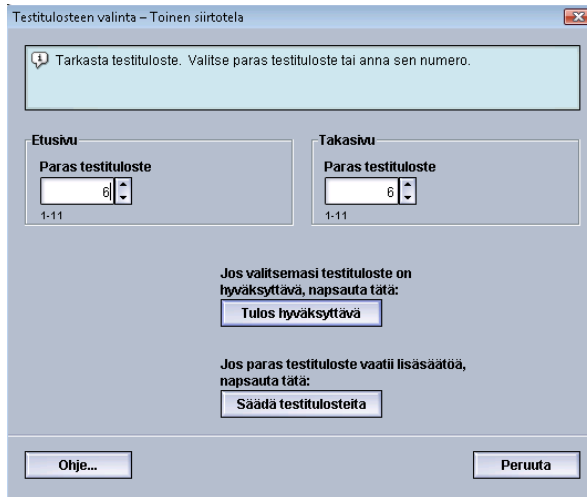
Testitulosteen valinta – Toinen siirtotela

Tarkasta testituloste. Valitse paras testituloste tai anna sen numero.

Etusivu
Paras testituloste
6
1-11

Takasivu
Paras testituloste
6
1-11

Jos valitsemasi testituloste on hyväksyttävä, napsauta tätä:
Tulos hyväksyttävä

Jos paras testituloste vaatii lisäsäätöä, napsauta tätä:
Säädä testitulosteita

Ohje...

Peruuta